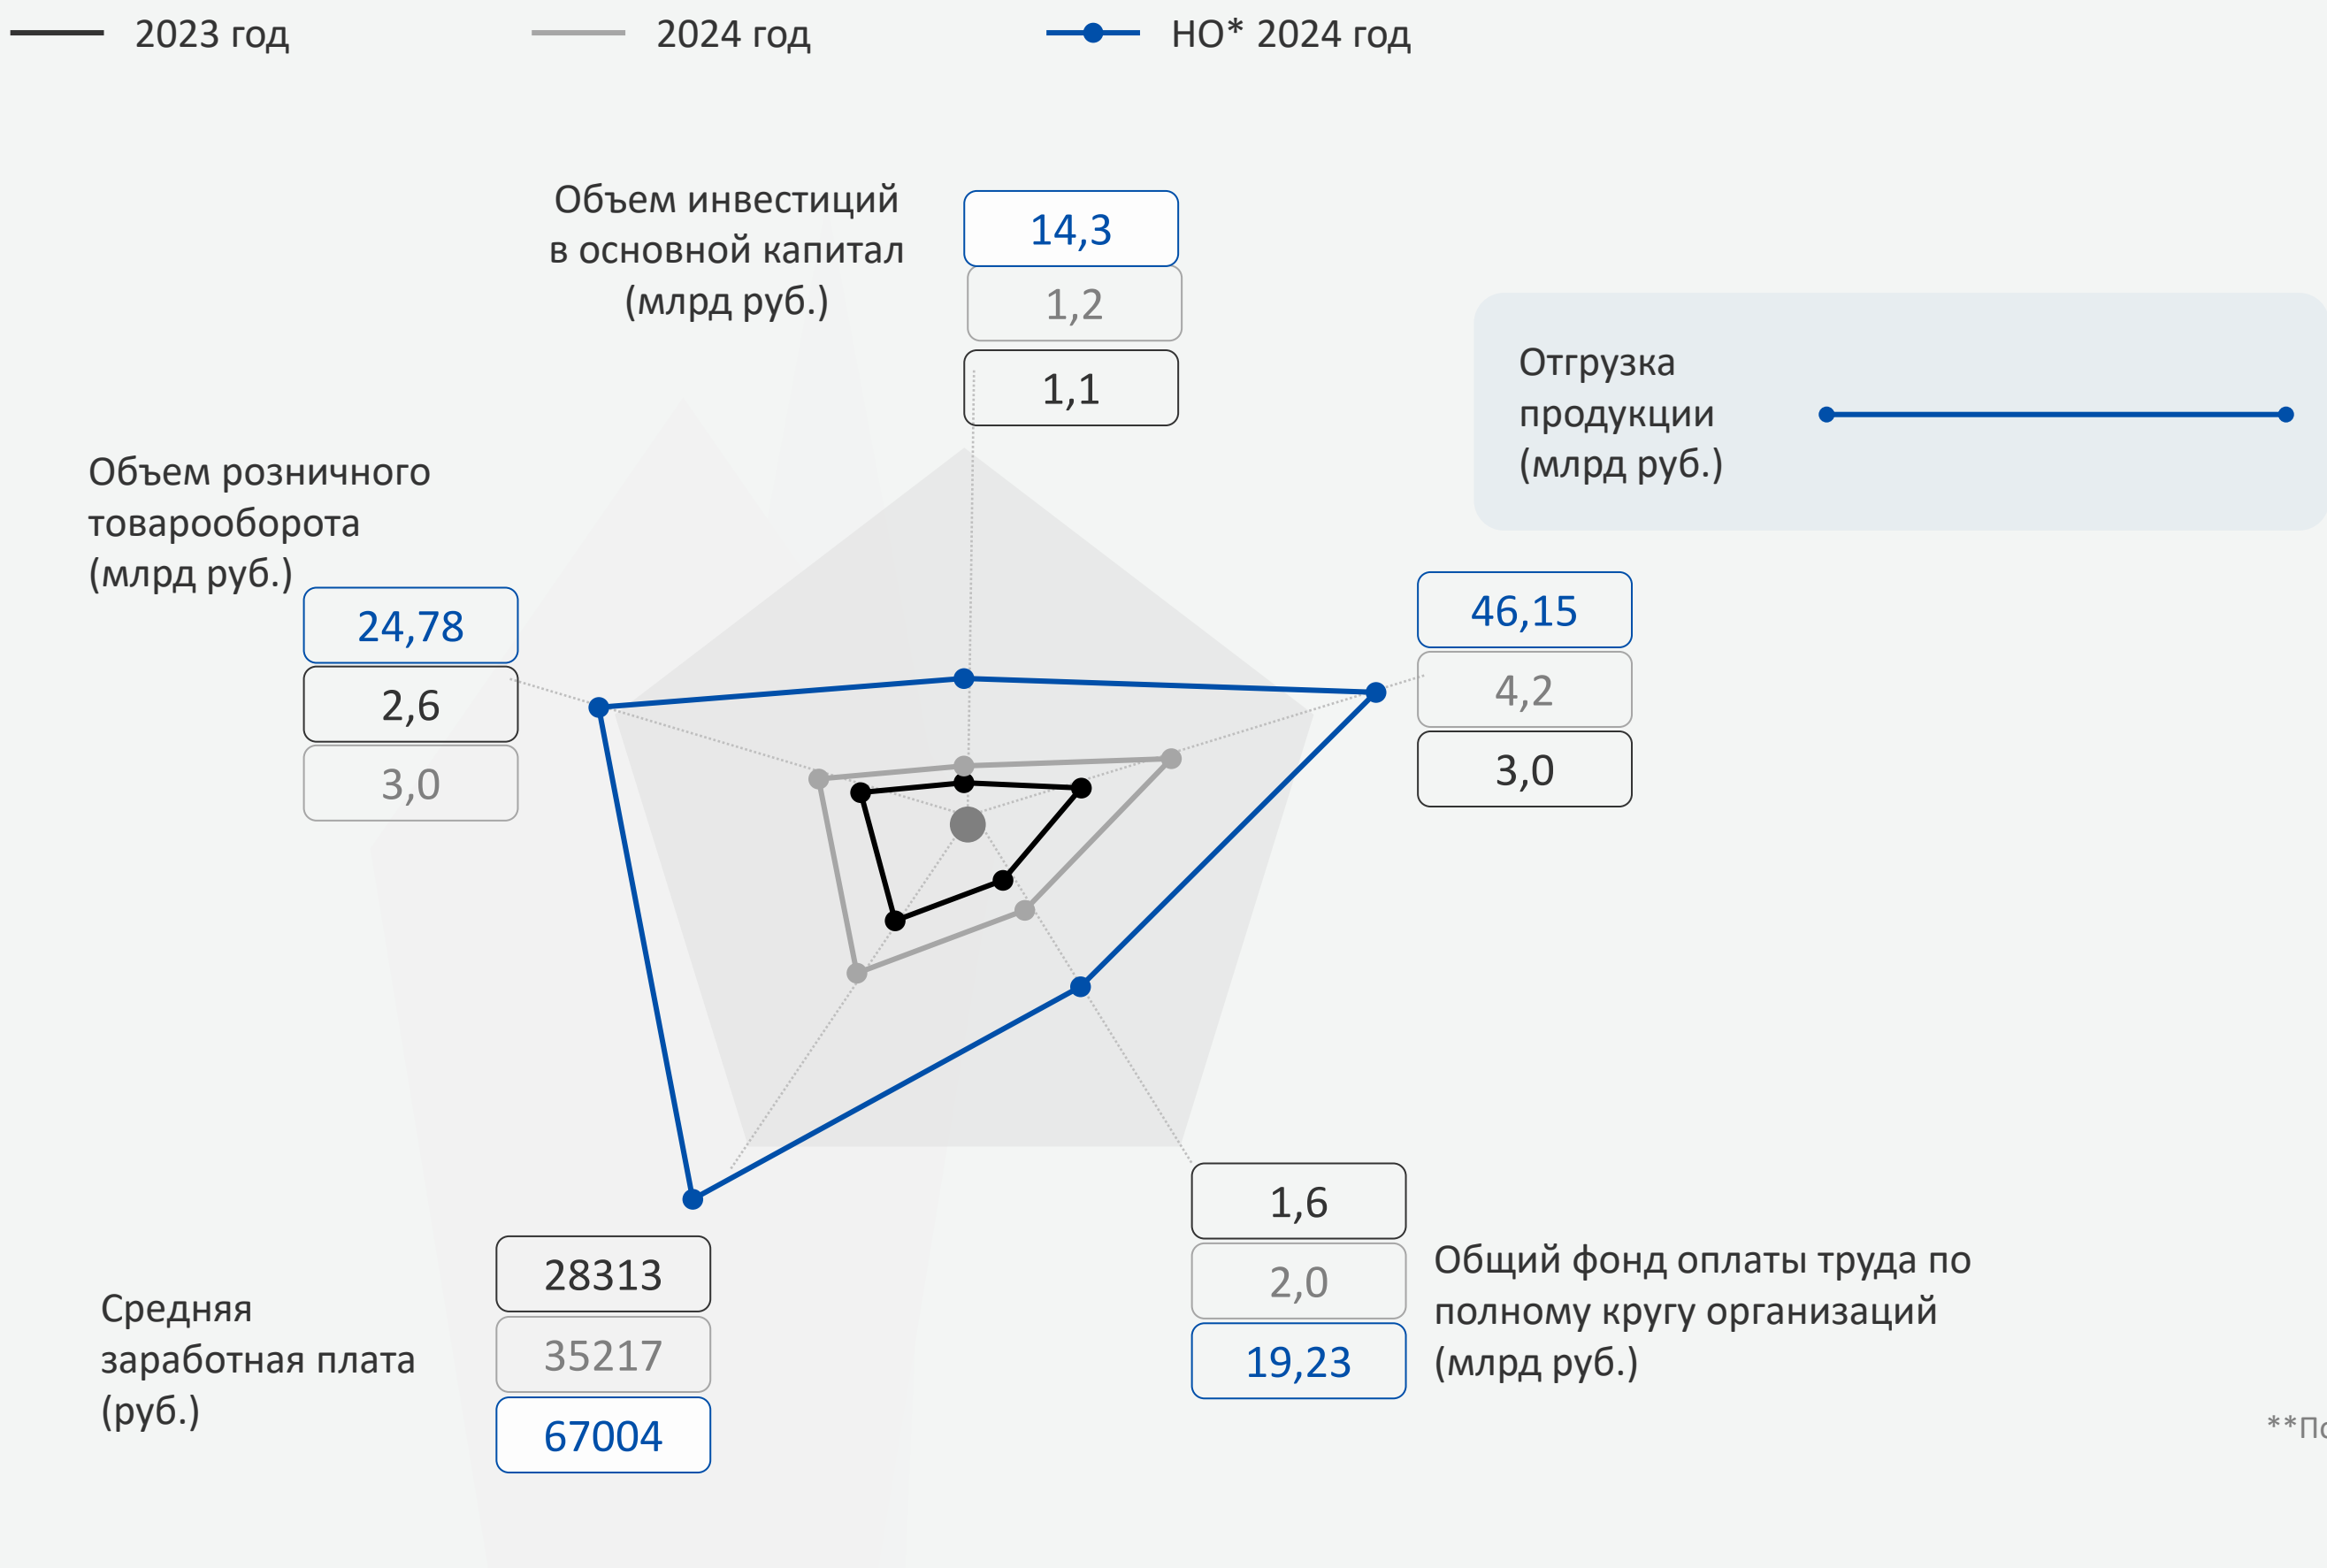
2023 год
2024 год
НО* 2024 год

Объем инвестиций в основной капитал (млрд руб.)
14,3
1,2
1,1

Отгрузка продукции (млрд руб.)

Объем розничного товарооборота (млрд руб.)
24,78
2,6
3,0

46,15
4,2
3,0

1,6
2,0
19,23
Общий фонд оплаты труда по полному кругу организаций (млрд руб.)

Средняя заработная плата (руб.)
28313
35217
67004

**П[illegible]